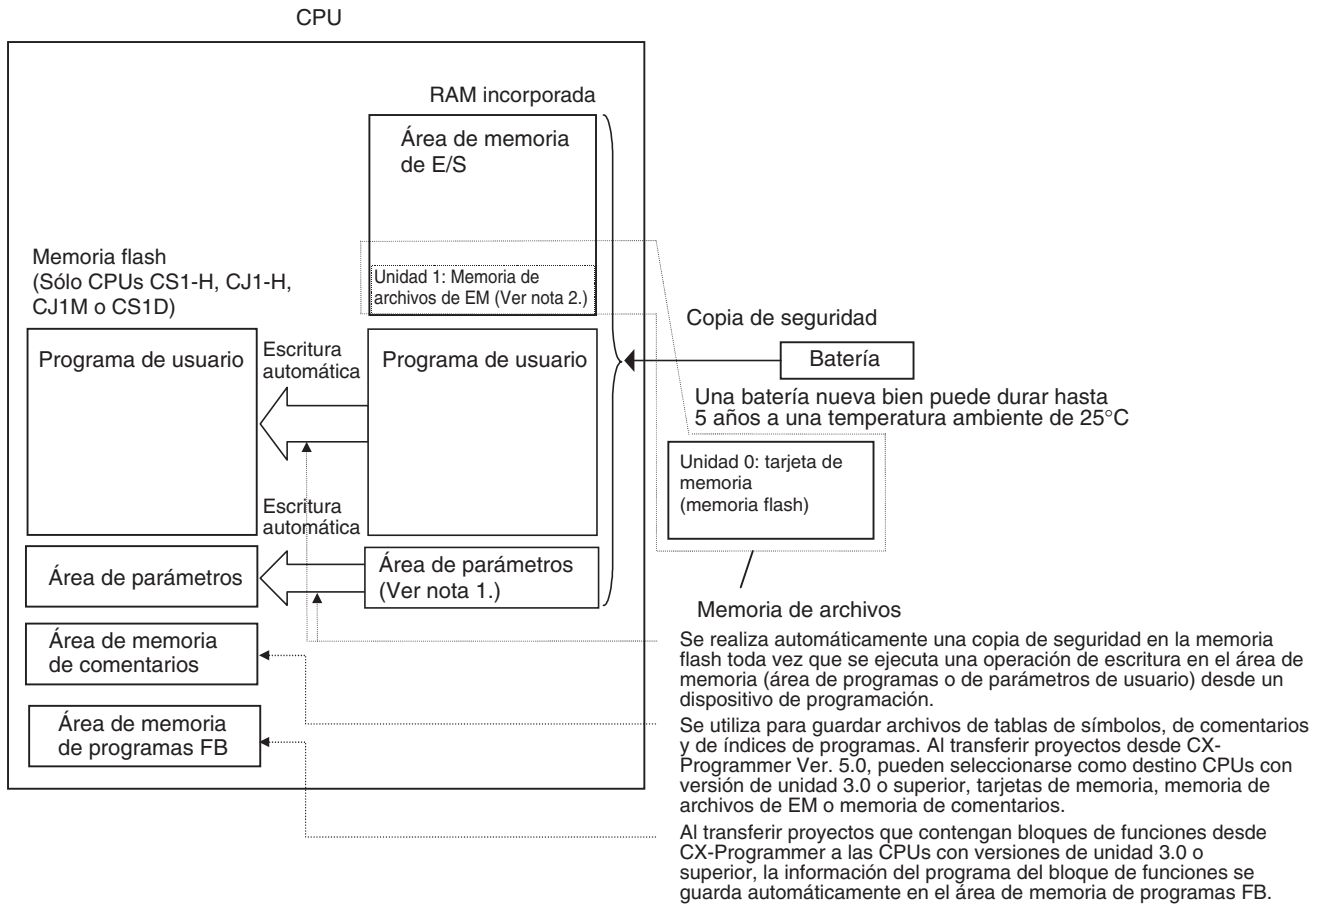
CPU

RAM incorporada

Área de memoria de E/S

Memoria flash (Sólo CPUs CS1-H, CJ1-H, CJ1M o CS1D)

Unidad 1: Memoria de archivos de EM (Ver nota 2.)

Copia de seguridad

Programa de usuario

Escritura automática

Programa de usuario

Batería

Una batería nueva bien puede durar hasta 5 años a una temperatura ambiente de 25°C

Unidad 0: tarjeta de memoria (memoria flash)

Escritura automática

Área de parámetros

Área de parámetros (Ver nota 1.)

Memoria de archivos

Área de memoria de comentarios

Se realiza automáticamente una copia de seguridad en la memoria flash toda vez que se ejecuta una operación de escritura en el área de memoria (área de programas o de parámetros de usuario) desde un dispositivo de programación.

Área de memoria de programas FB

Se utiliza para guardar archivos de tablas de símbolos, de comentarios y de índices de programas. Al transferir proyectos desde CX-Programmer Ver. 5.0, pueden seleccionarse como destino CPUs con versión de unidad 3.0 o superior, tarjetas de memoria, memoria de archivos de EM o memoria de comentarios.

Al transferir proyectos que contengan bloques de funciones desde CX-Programmer a las CPUs con versiones de unidad 3.0 o superior, la información del programa del bloque de funciones se guarda automáticamente en el área de memoria de programas FB.